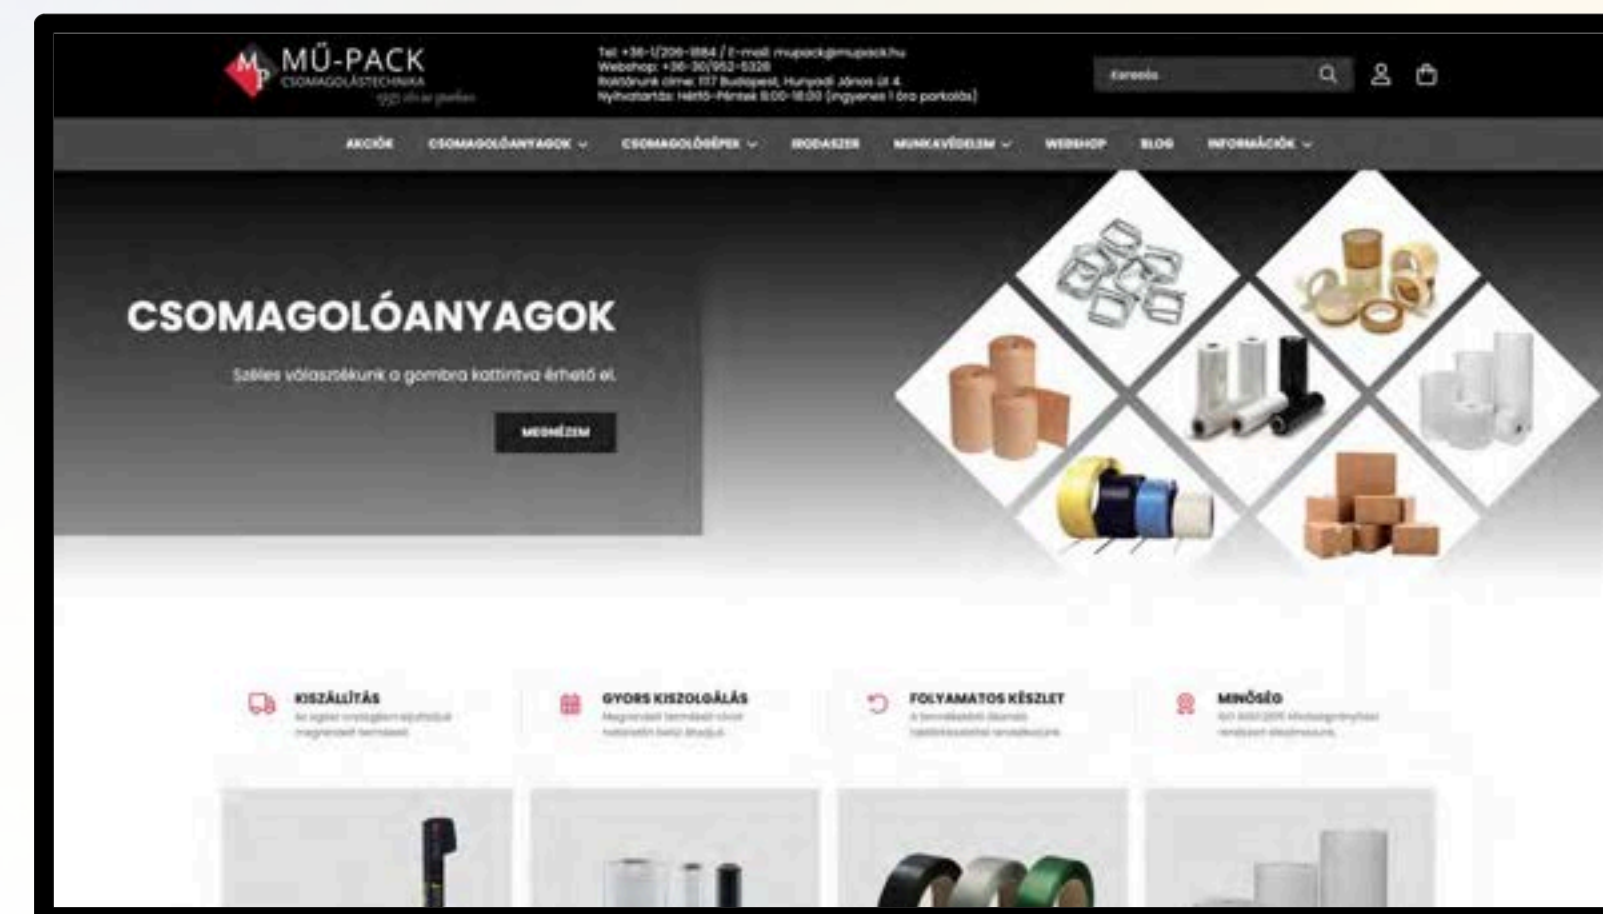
MŰ-PACK
CSOMAGOLÁSTECHNIKA
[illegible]

Tel: +36-1/206-1884 / E-mail: mupack@mupack.hu
Webshop: +36-30/952-5328
Raktárunk címe: 1117 Budapest, Hunyadi János út 4.
Nyitvatartás: Hétfő-Péntek 8:00-16:00 (ingyenes 1 óra parkolás)

Keresés

AKCIÓK CSOMAGOLÓANYAGOK CSOMAGOLÓGÉPEK IRODASZER MUNKAVÉDELEM WEBSHOP BLOG INFORMÁCIÓK

CSOMAGOLÓANYAGOK

Széles választékunk a gombra kattintva érhető el.

MEGNÉZEM

KISZÁLLÍTÁS
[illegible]

GYORS KISZOLGÁLÁS
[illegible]

FOLYAMATOS KÉSZLET
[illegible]

MINŐSÉG
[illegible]